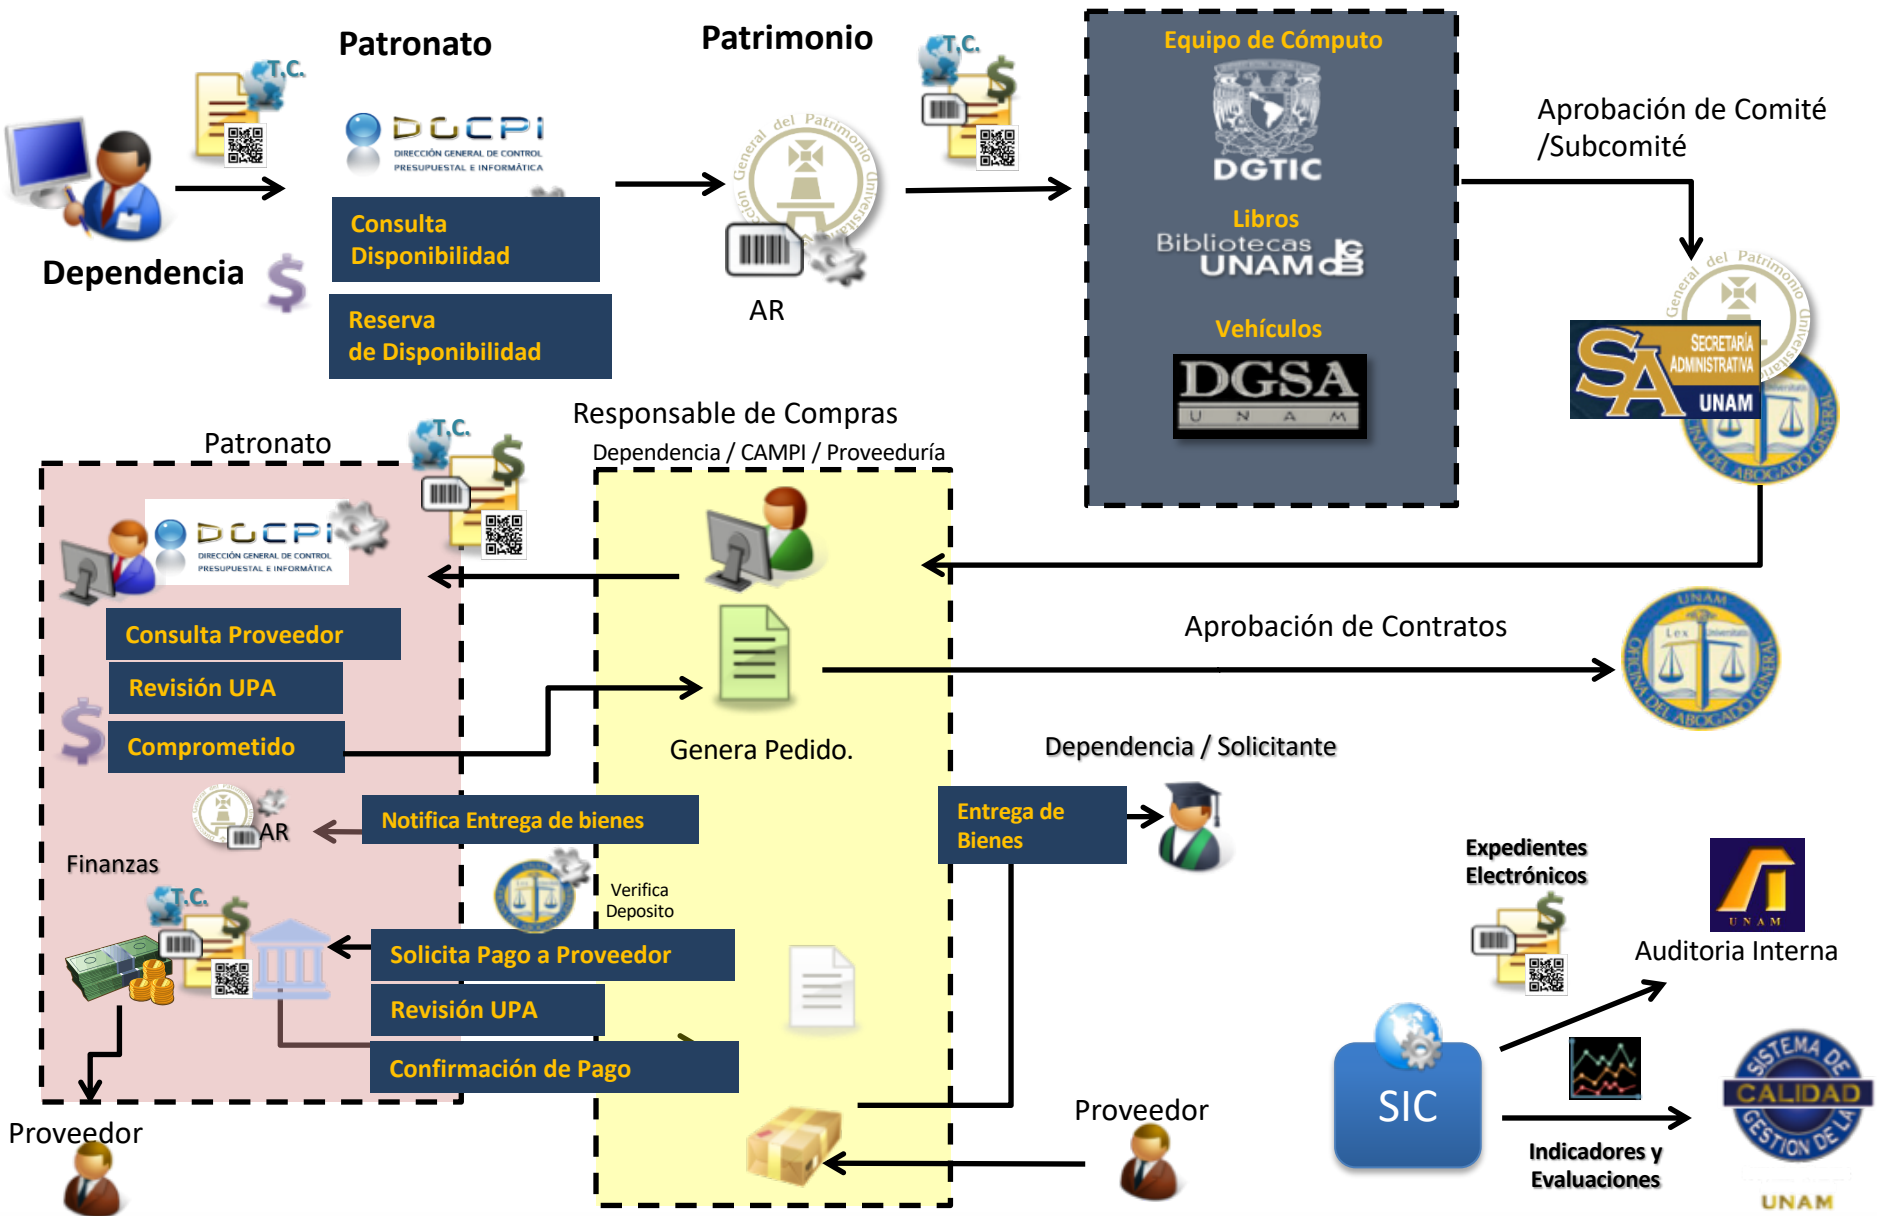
Patronato

Patrimonio

T.C.

Dependencia

DGCPI
DIRECCIÓN GENERAL DE CONTROL PRESUPUESTAL E INFORMÁTICA

Consulta Disponibilidad

Reserva de Disponibilidad

General del Patrimonio Universitario

AR

T.C.

Equipo de Cómputo

DGTIC

Libros
Bibliotecas UNAM

Vehículos

DGSA
U N A M

Aprobación de Comité /Subcomité

SECRETARÍA ADMINISTRATIVA UNAM

OFICINA DEL ABOGADO GENERAL

Patronato

T.C.

Responsable de Compras

Dependencia / CAMPI / Proveeduría

DGCPI
DIRECCIÓN GENERAL DE CONTROL PRESUPUESTAL E INFORMÁTICA

Consulta Proveedor

Revisión UPA

Comprometido

Genera Pedido.

Aprobación de Contratos

UNAM
Lex Universitatis
OFICINA DEL ABOGADO GENERAL

Dependencia / Solicitante

AR

Notifica Entrega de bienes

Entrega de Bienes

Finanzas

Verifica Deposito

T.C.

Solicita Pago a Proveedor

Revisión UPA

Confirmación de Pago

Expedientes Electrónicos

UNAM

Auditoria Interna

SIC

Indicadores y Evaluaciones

SISTEMA DE GESTIÓN DE LA CALIDAD
UNAM

Proveedor

Proveedor